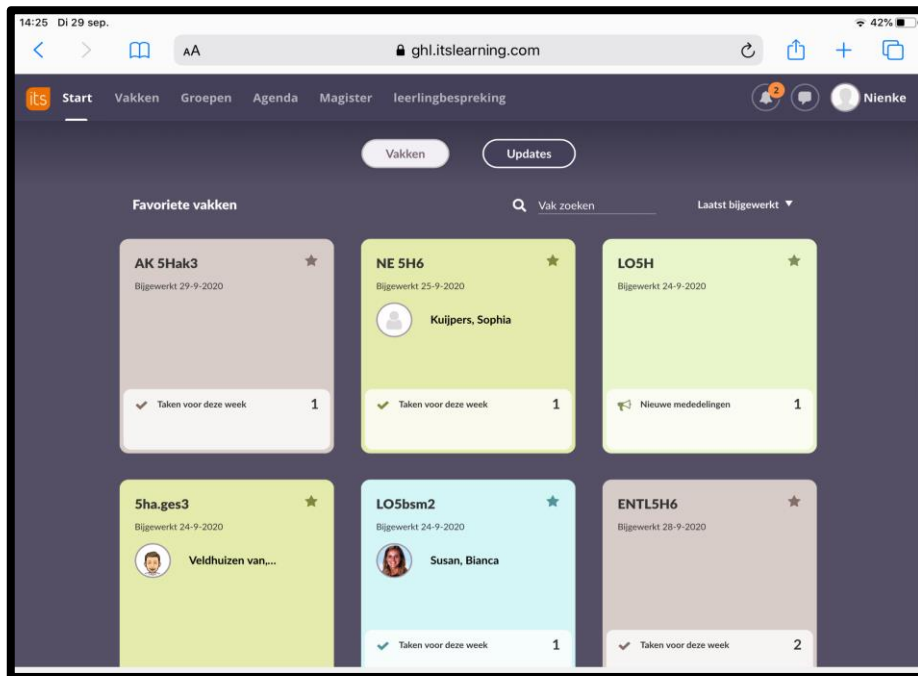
14:25 Di 29 sep.

42%

AA

ghl.itslearning.com

its Start Vakken Groepen Agenda Magister leerlingbespreking

2

Nienke

Vakken

Updates

Favoriete vakken

Vak zoeken

Laatst bijgewerkt

AK 5Hak3
Bijgewerkt 29-9-2020

Taken voor deze week 1

NE 5H6
Bijgewerkt 25-9-2020

Kuijpers, Sophia

Taken voor deze week 1

LO5H
Bijgewerkt 24-9-2020

Nieuwe mededelingen 1

5ha.ges3
Bijgewerkt 24-9-2020

Veldhuizen van,...

LO5bsm2
Bijgewerkt 24-9-2020

Susan, Bianca

Taken voor deze week 1

ENTL5H6
Bijgewerkt 28-9-2020

Taken voor deze week 2